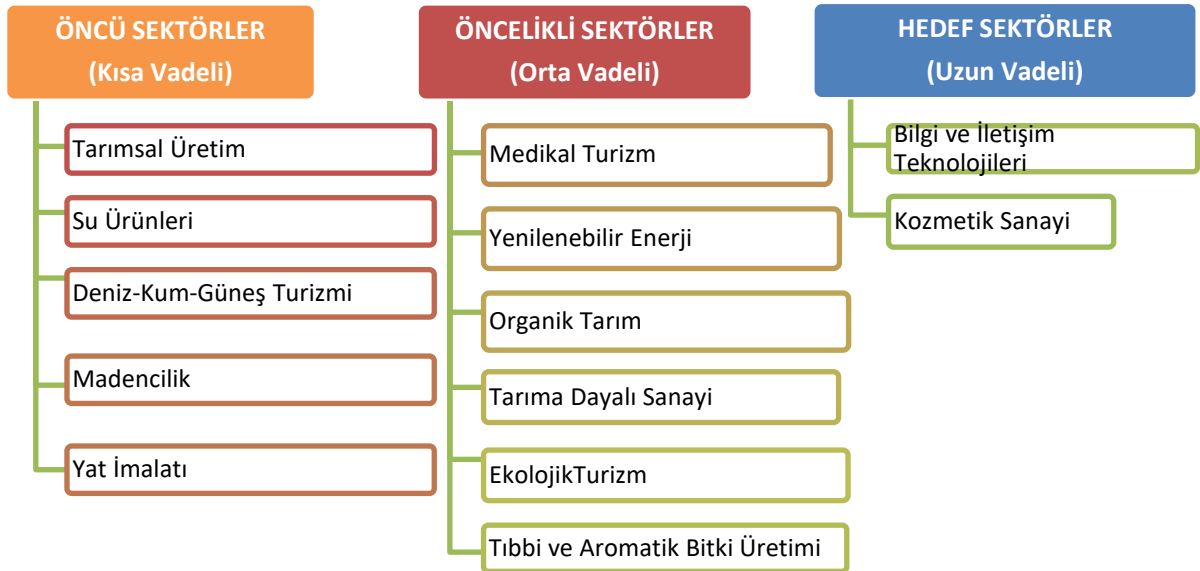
ÖNCÜ SEKTÖRLER
(Kısa Vadeli)

Tarımsal Üretim

Su Ürünleri

Deniz-Kum-Güneş Turizmi

Madencilik

Yat İmalatı

ÖNCELİKLİ SEKTÖRLER
(Orta Vadeli)

Medikal Turizm

Yenilenebilir Enerji

Organik Tarım

Tarıma Dayalı Sanayi

EkolojikTurizm

Tıbbi ve Aromatik Bitki Üretimi

HEDEF SEKTÖRLER
(Uzun Vadeli)

Bilgi ve İletişim Teknolojileri

Kozmetik Sanayi